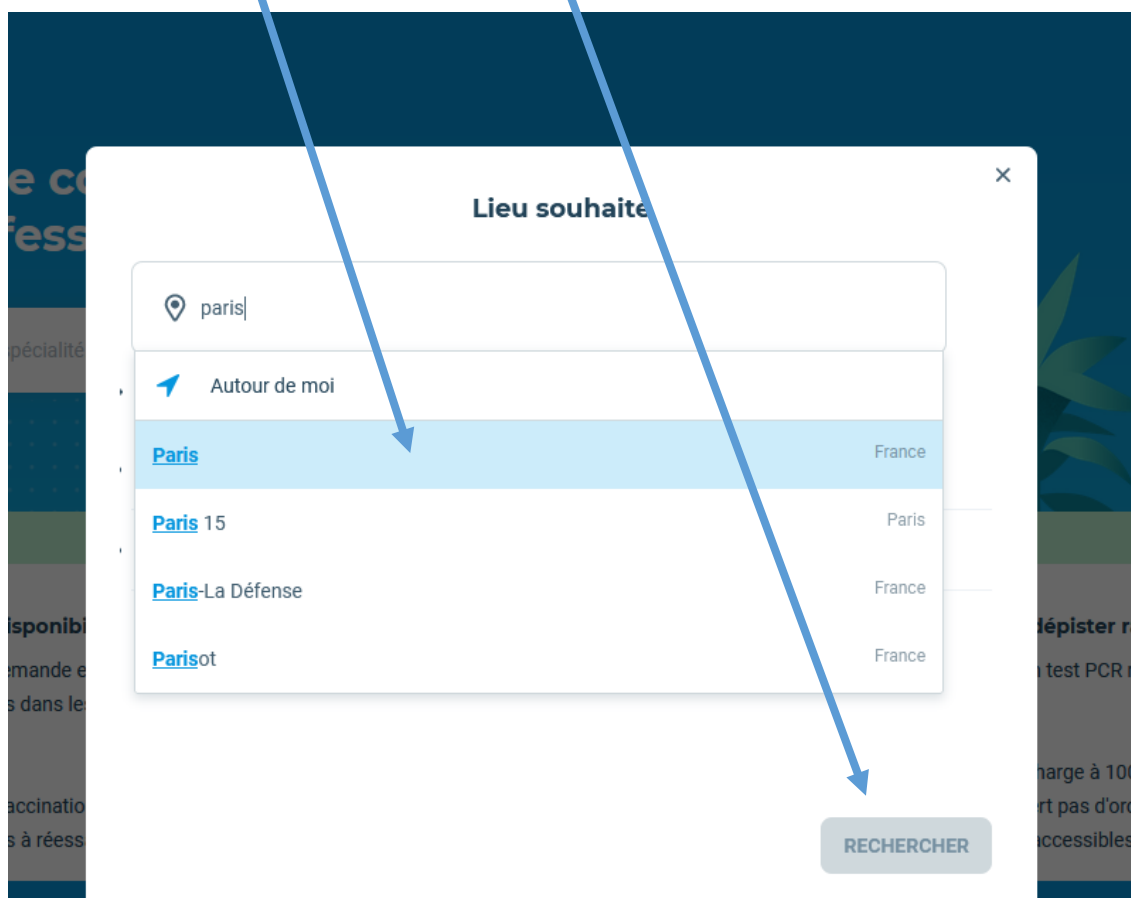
e co
fess

spécialité

isponibi
emande e
s dans les

accinatio
s à réessa

dépister r
n test PCR r

harge à 10
ert pas d'ord
accessibles

×

Lieu souhaite

paris

Autour de moi

Paris France

Paris 15 Paris

Paris-La Défense France

Parisot France

RECHERCHER